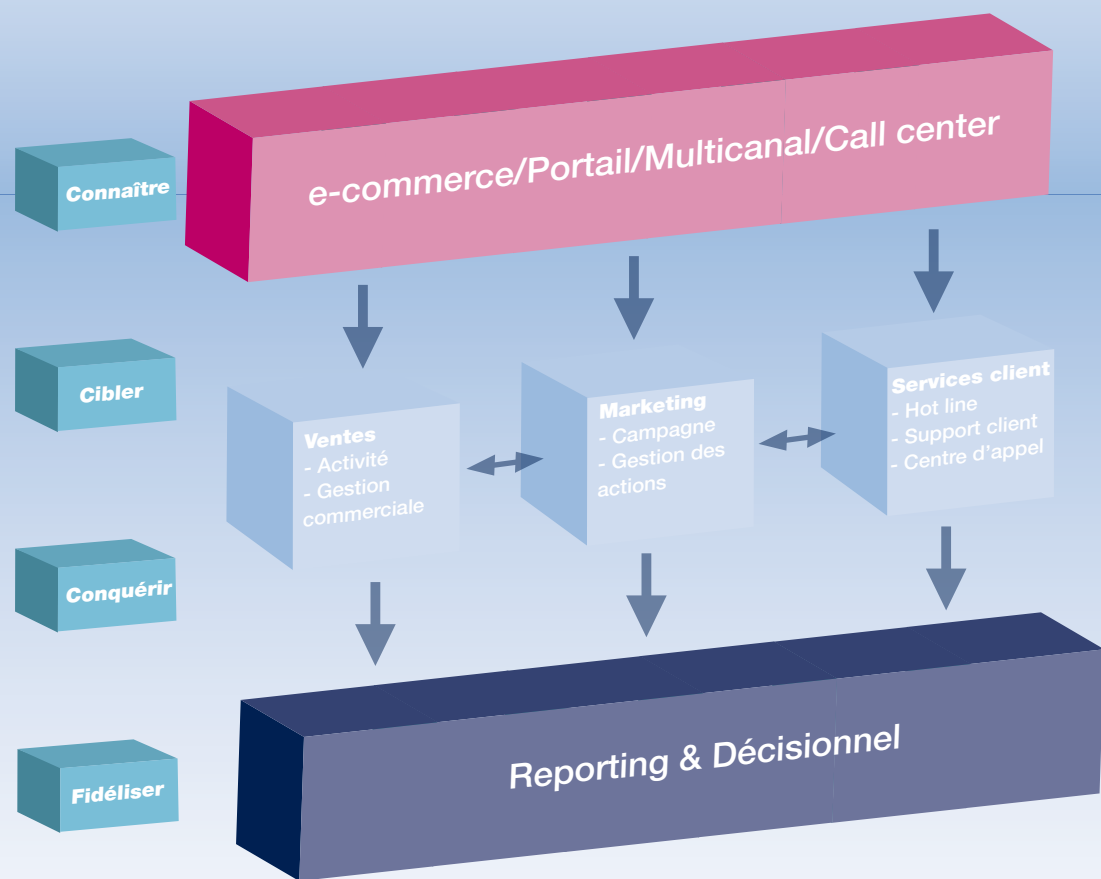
Connaître

e-commerce/Portail/Multicanal/Call center

Cibler

Ventes
- Activité
- Gestion commerciale

Marketing
- Campagne
- Gestion des actions

Services client
- Hot line
- Support client
- Centre d'appel

Conquérir

Fidéliser

Reporting & Décisionnel